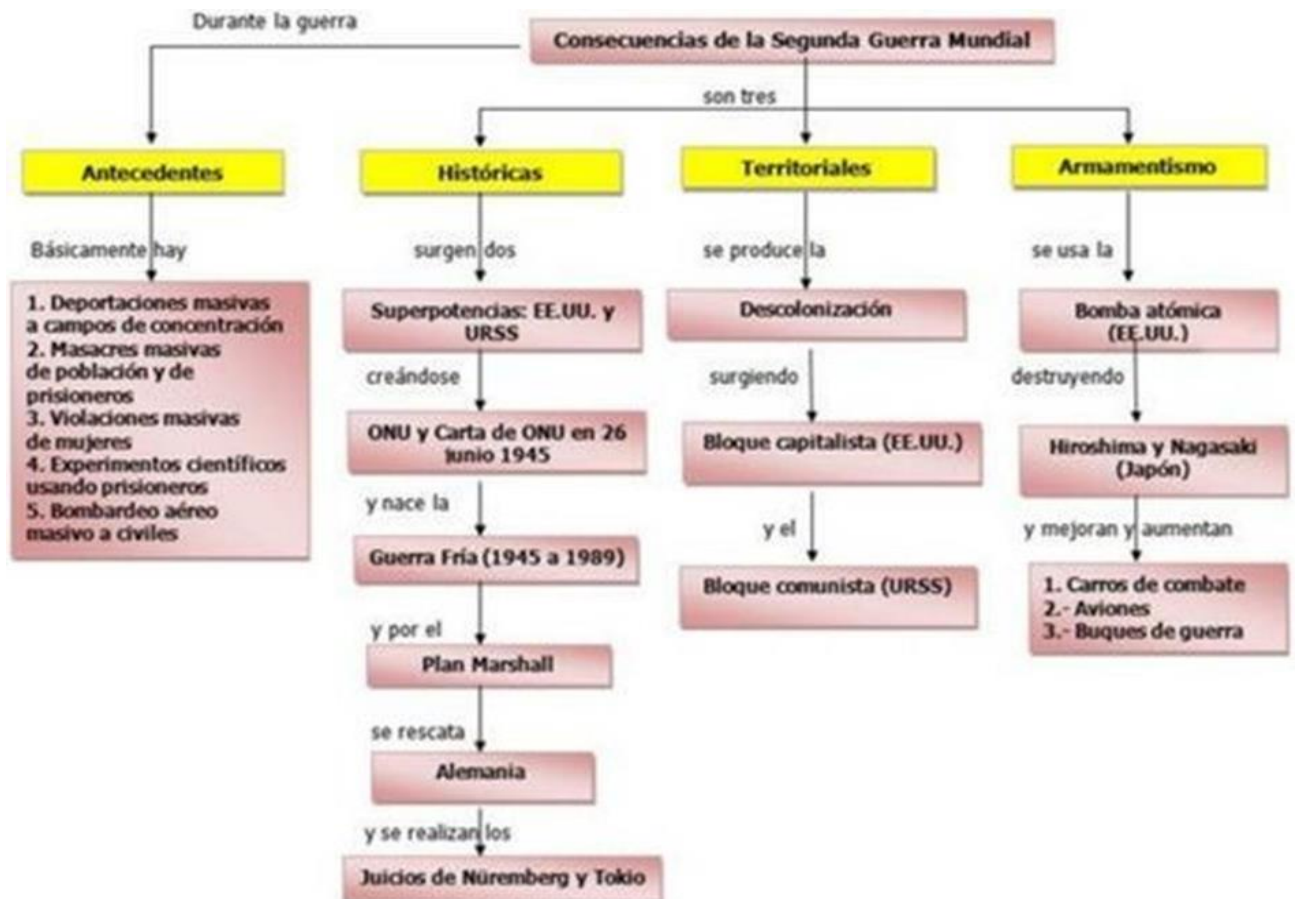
Consecuencias de la Segunda Guerra Mundial

Durante la guerra

son tres

Antecedentes

Básicamente hay

1. Deportaciones masivas a campos de concentración
2. Masacres masivas de población y de prisioneros
3. Violaciones masivas de mujeres
4. Experimentos científicos usando prisioneros
5. Bombardeo aéreo masivo a civiles

Históricas

surgen dos

Superpotencias: EE.UU. y URSS

creándose

ONU y Carta de ONU en 26 junio 1945

y nace la

Guerra Fría (1945 a 1989)

y por el

Plan Marshall

se rescata

Alemania

y se realizan los

Juicios de Nüremberg y Tokio

Territoriales

se produce la

Descolonización

surgiendo

Bloque capitalista (EE.UU.)

y el

Bloque comunista (URSS)

Armamentismo

se usa la

Bomba atómica (EE.UU.)

destruyendo

Hiroshima y Nagasaki (Japón)

y mejoran y aumentan

1. Carros de combate
2.- Aviones
3.- Buques de guerra